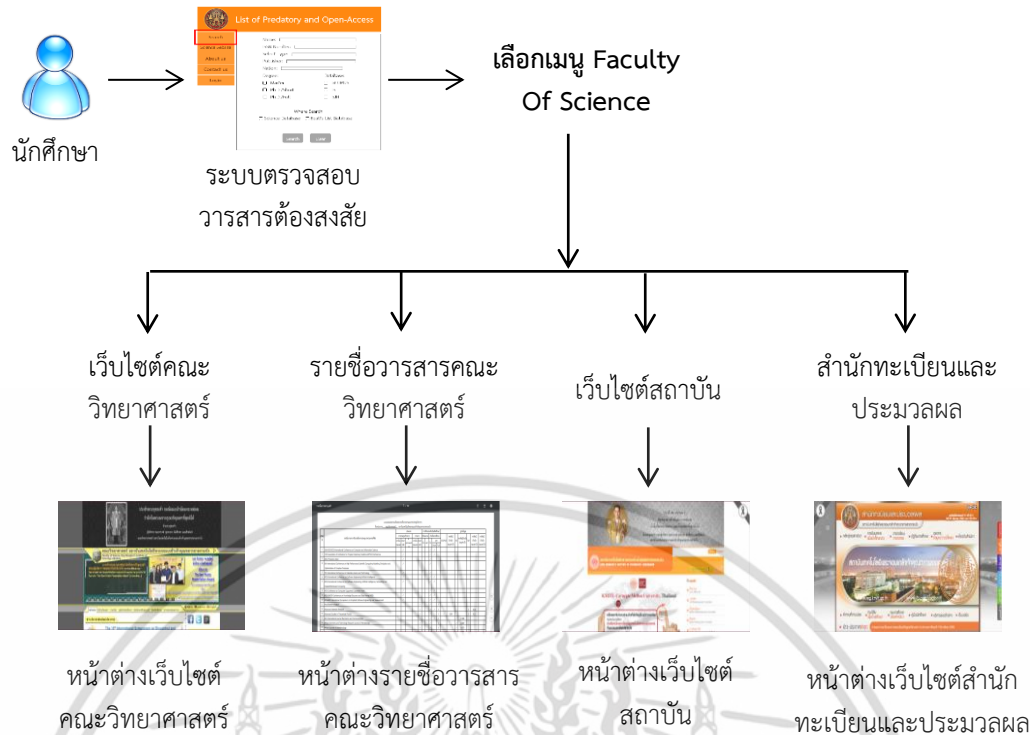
นักศึกษา

List of Predatory and Open-Access

Search

About us

Contact us

Where Search?

Search

ระบบตรวจสอบวารสารต้องสงสัย

เลือกเมนู Faculty Of Science

เว็บไซต์คณะวิทยาศาสตร์

รายชื่อวารสารคณะวิทยาศาสตร์

เว็บไซต์สถาบัน

สำนักทะเบียนและประมวลผล

หน้าต่างเว็บไซต์คณะวิทยาศาสตร์

หน้าต่างรายชื่อวารสารคณะวิทยาศาสตร์

หน้าต่างเว็บไซต์สถาบัน

หน้าต่างเว็บไซต์สำนักทะเบียนและประมวลผล